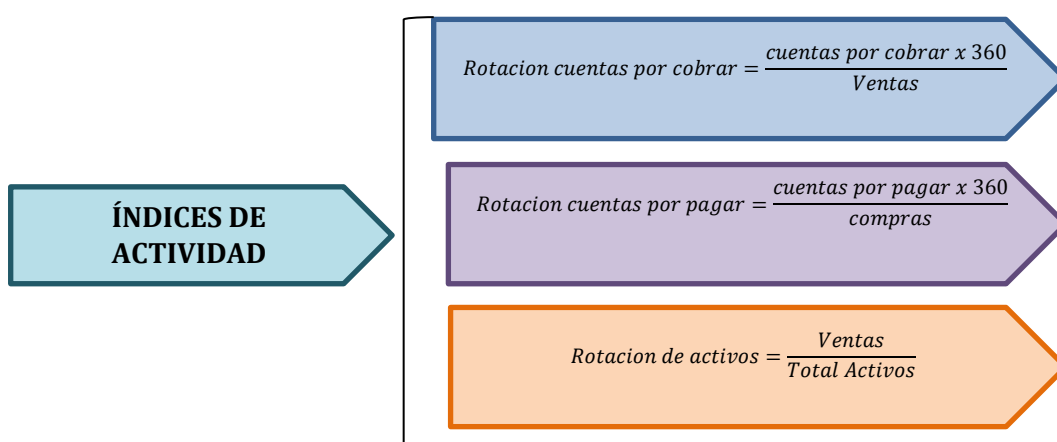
ÍNDICES DE ACTIVIDAD

$Rotacion\ cuentas\ por\ cobrar = \frac{cuentas\ por\ cobrar\ x\ 360}{Ventas}$

$Rotacion\ cuentas\ por\ pagar = \frac{cuentas\ por\ pagar\ x\ 360}{compras}$

$Rotacion\ de\ activos = \frac{Ventas}{Total\ Activos}$